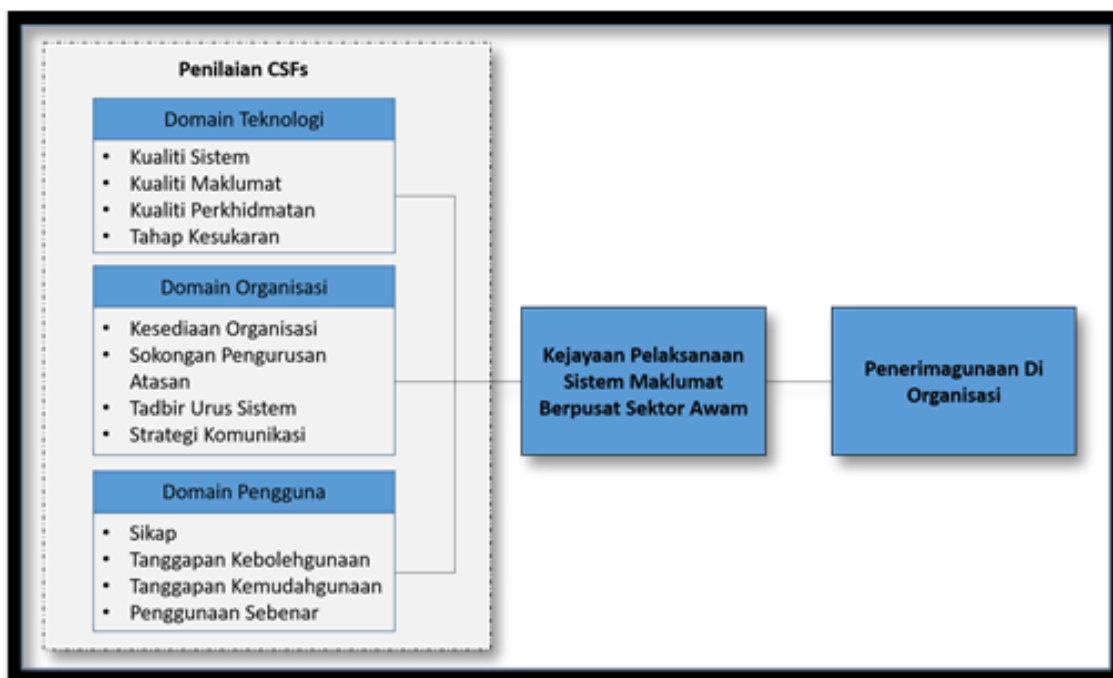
Penilaian CSFs

Domain Teknologi
• Kualiti Sistem
• Kualiti Maklumat
• Kualiti Perkhidmatan
• Tahap Kesukaran

Domain Organisasi
• Kesediaan Organisasi
• Sokongan Pengurusan Atasan
• Tadbir Urus Sistem
• Strategi Komunikasi

Domain Pengguna
• Sikap
• Tanggapan Kebolehgunaan
• Tanggapan Kemudahgunaan
• Penggunaan Sebenar

Kejayaan Pelaksanaan Sistem Maklumat Berpusat Sektor Awam

Penerimagunaan Di Organisasi